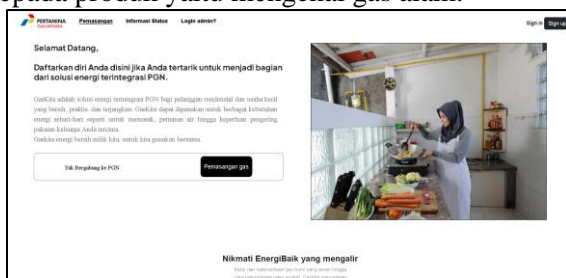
pada produk yang mengenai gas alam.

PERTAMINA GAS NEGARA Pemasangan Informasi Status Login admin? Sign in Sign up

Selamat Datang,

Daftarkan diri Anda disini jika Anda tertarik untuk menjadi bagian dari solusi energi terintegrasi PGN.

GasKita adalah solusi energi terintegrasi PGN bagi pelanggan residential dan usaha kecil yang bersih, praktis, dan terjangkau. GasKita dapat digunakan untuk berbagai kebutuhan energi sehari-hari seperti untuk memasak, pemanas air hingga keperluan pengering pakaian keluarga Anda tercinta.
Gaskita energi bersih milik kita, untuk kita gunakan bersama.

Yuk Bergabung ke PGN Pemasangan gas

Nikmati EnergiBaik yang mengalir

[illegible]